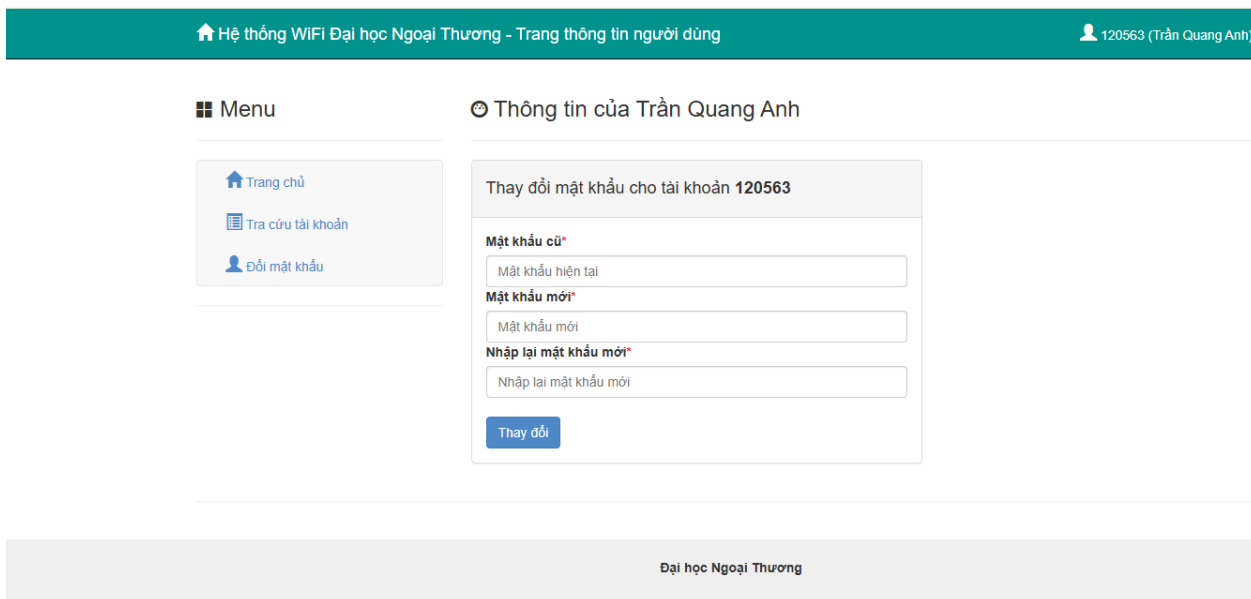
Hệ thống WiFi Đại học Ngoại Thương - Trang thông tin người dùng

120563 (Trần Quang Anh)

Menu

Trang chủ

Tra cứu tài khoản

Đổi mật khẩu

Thông tin của Trần Quang Anh

Thay đổi mật khẩu cho tài khoản **120563**

Mật khẩu cũ*

Mật khẩu hiện tại

Mật khẩu mới*

Mật khẩu mới

Nhập lại mật khẩu mới*

Nhập lại mật khẩu mới

Thay đổi

Đại học Ngoại Thương